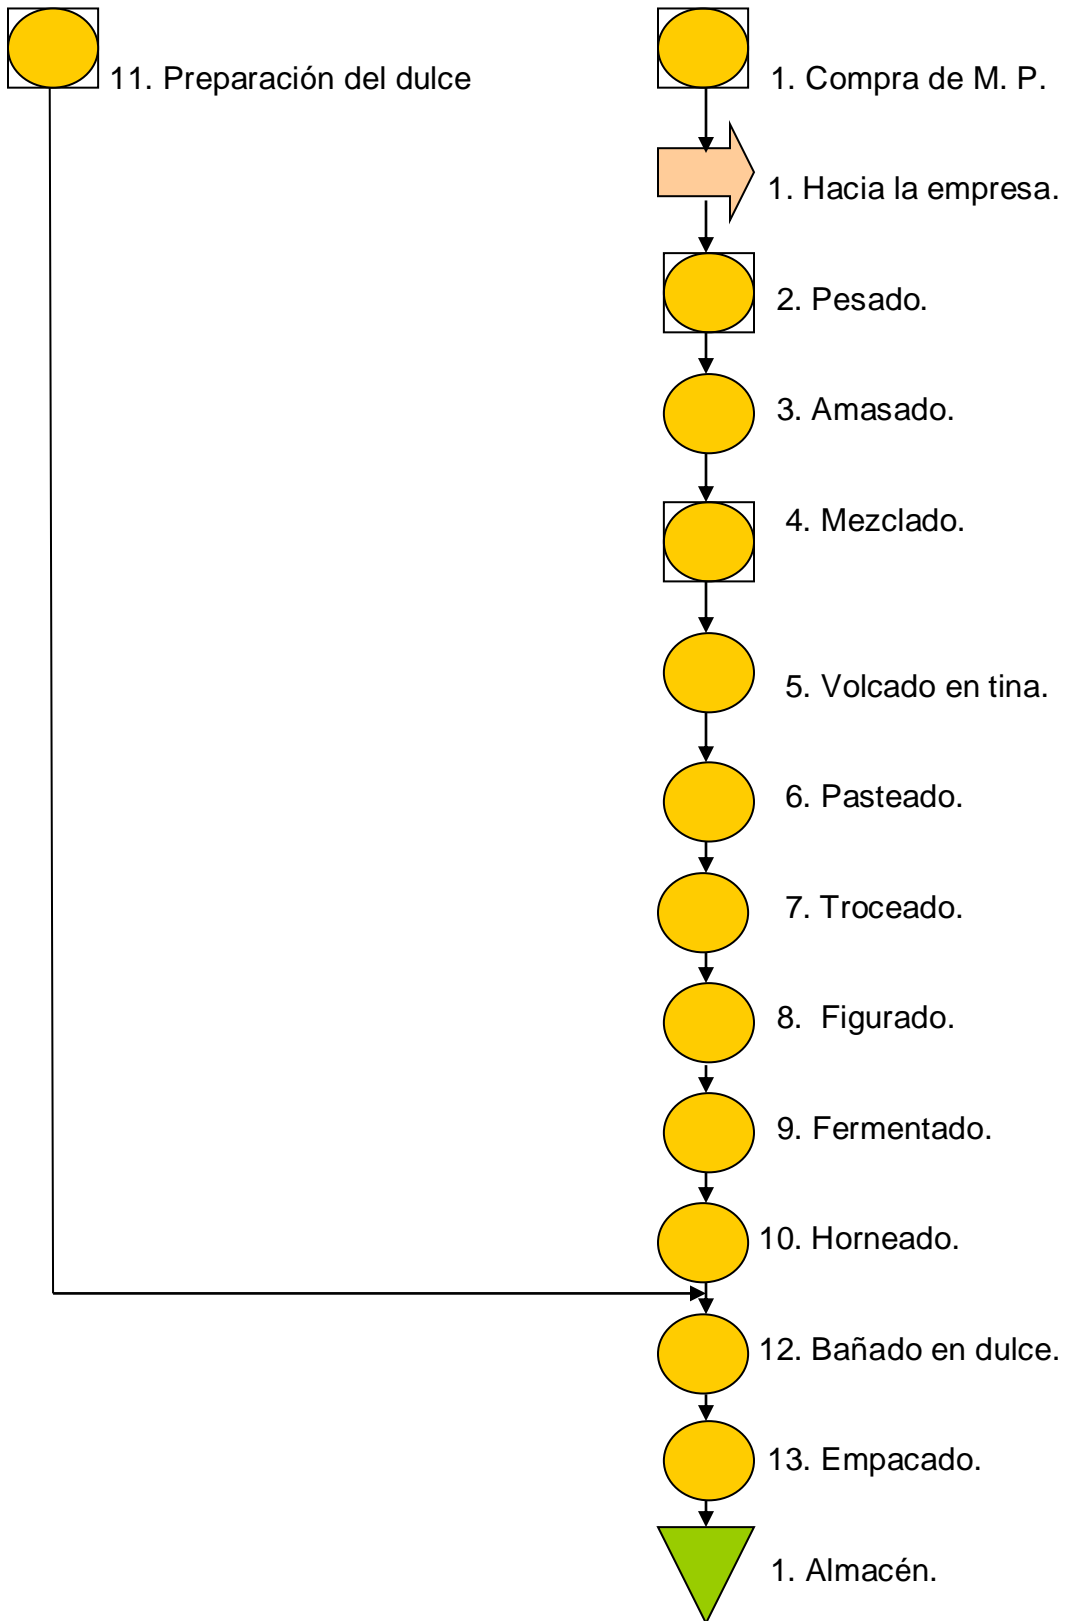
11. Preparación del dulce

1. Compra de M. P.

1. Hacia la empresa.

2. Pesado.

3. Amasado.

4. Mezclado.

5. Volcado en tina.

6. Pasteado.

7. Troceado.

8. Figurado.

9. Fermentado.

10. Horneado.

12. Bañado en dulce.

13. Empacado.

1. Almacén.